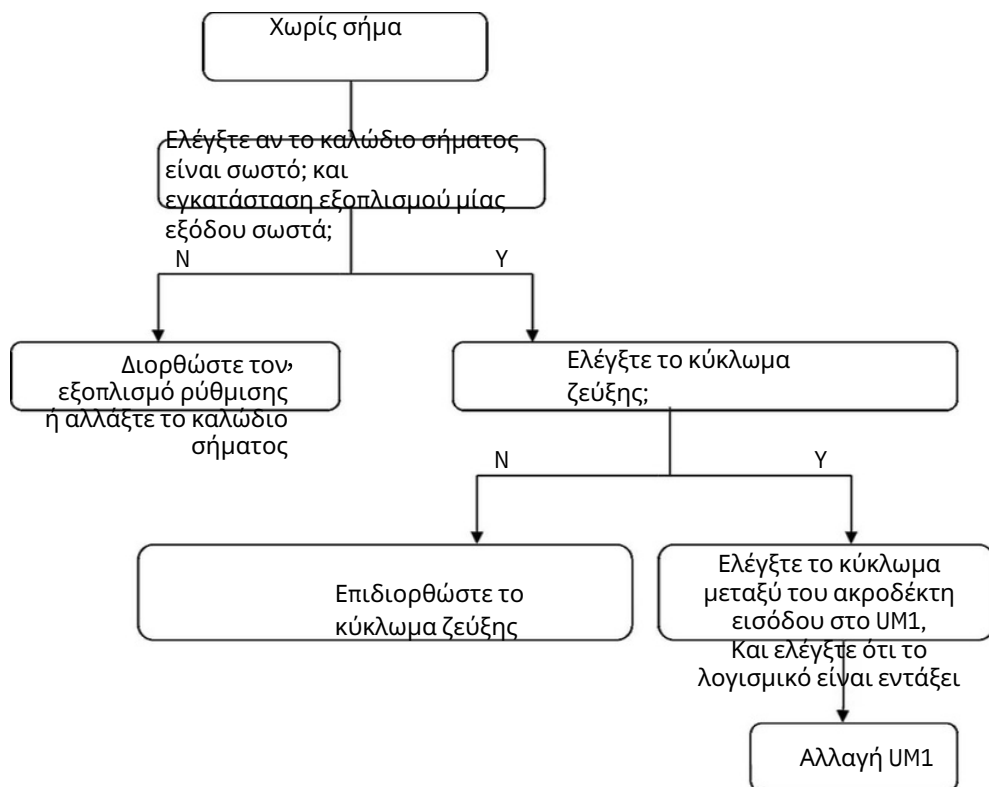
Χωρίς σήμα

Ελέγξτε αν το καλώδιο σήματος είναι σωστό; και εγκατάσταση εξοπλισμού μίας εξόδου σωστά;

N

Y

Διορθώστε τον, εξοπλισμό ρύθμισης ή αλλάξτε το καλώδιο σήματος

Ελέγξτε το κύκλωμα ζεύξης;

N

Y

Επιδιορθώστε το κύκλωμα ζεύξης

Ελέγξτε το κύκλωμα μεταξύ του ακροδέκτη εισόδου στο UM1, Και ελέγξτε ότι το λογισμικό είναι εντάξει

Αλλαγή UM1